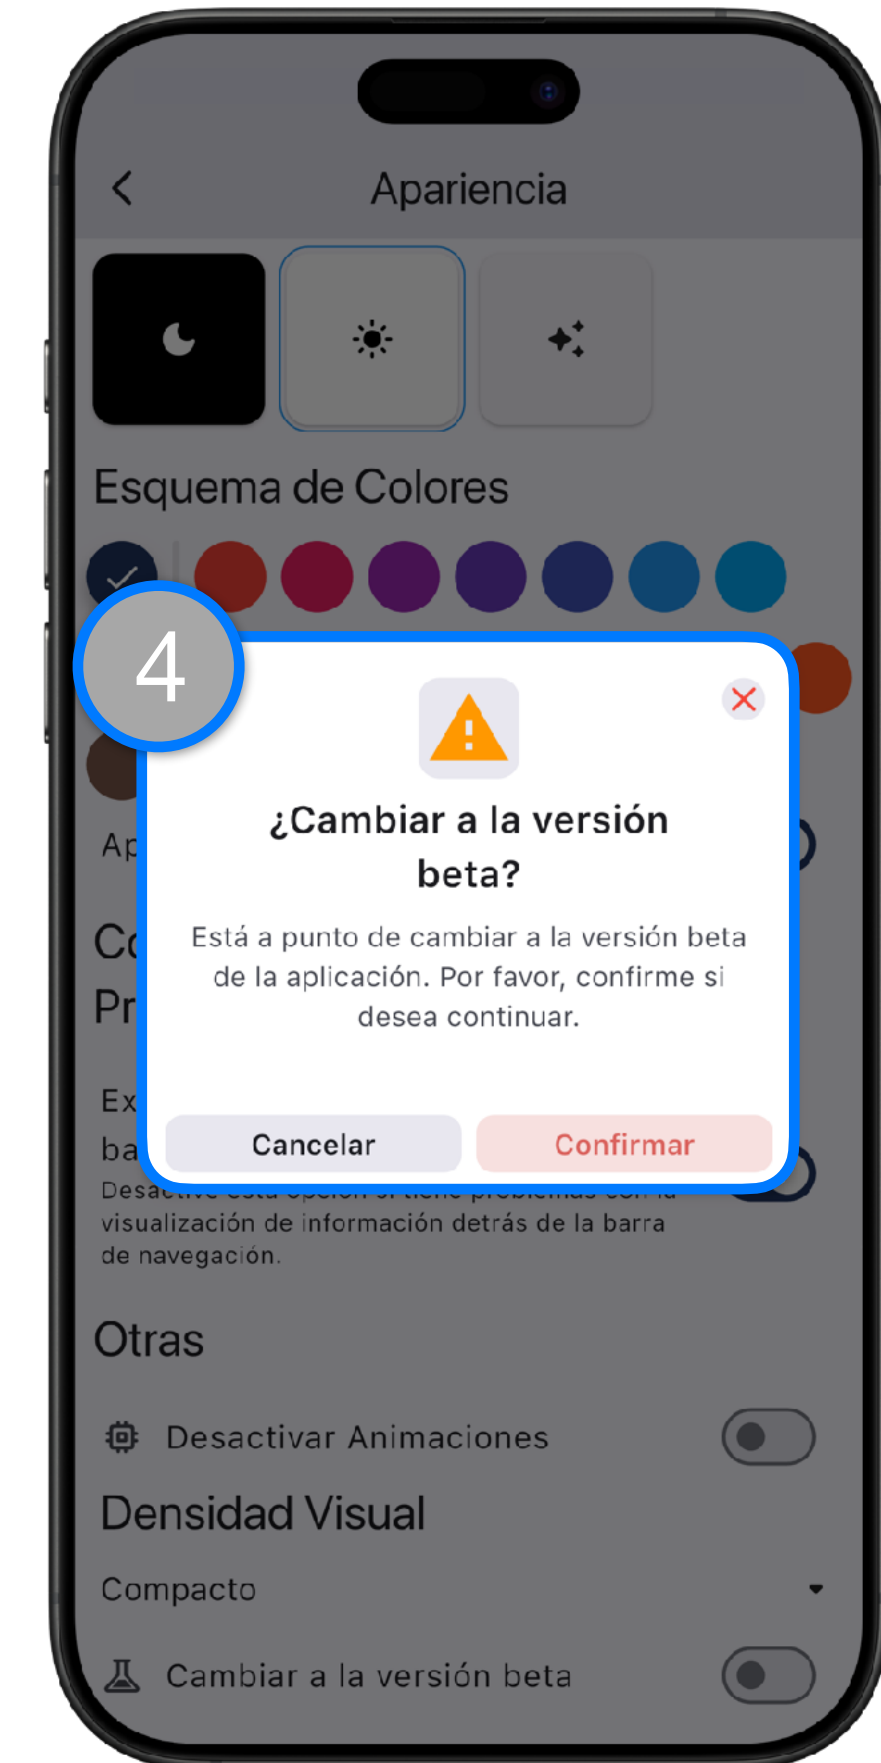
Apariencia

Esquema de Colores

4

¿Cambiar a la versión beta?

Está a punto de cambiar a la versión beta de la aplicación. Por favor, confirme si desea continuar.

Cancelar Confirmar

Ap

Co

Pr

Ex

ba

Desa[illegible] visualización de información detrás de la barra de navegación.

Otras

Desactivar Animaciones

Densidad Visual

Compacto

Cambiar a la versión beta